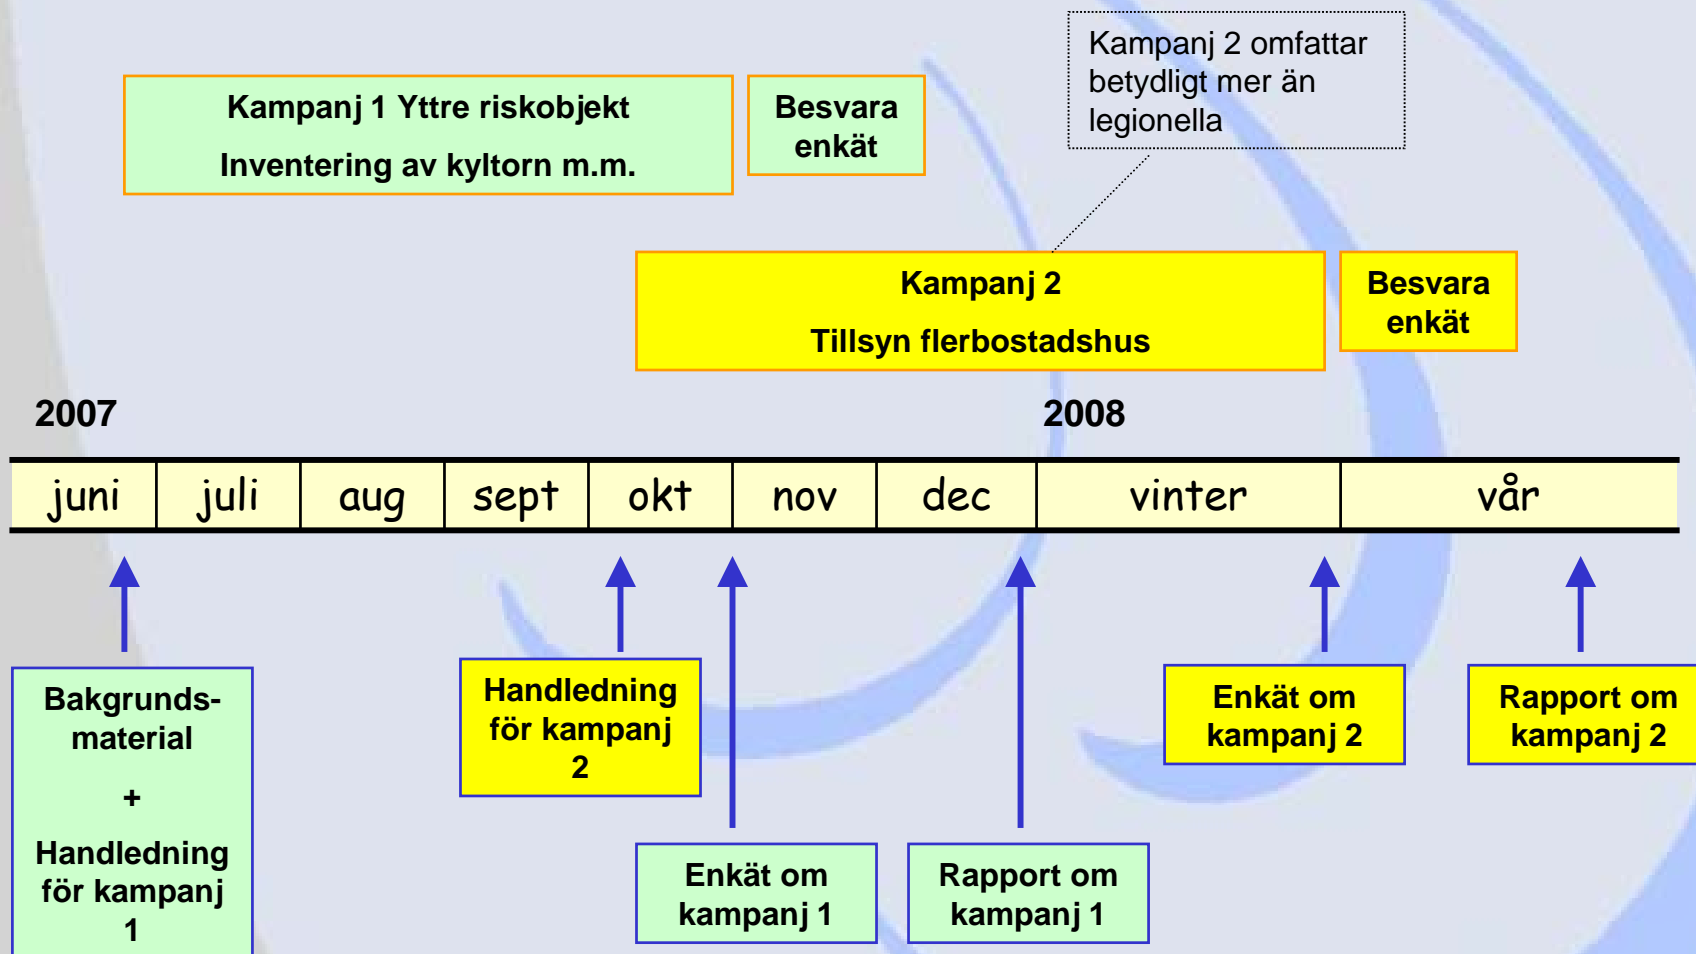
Kampanj 2 omfattar betydligt mer än legionella

Kampanj 1 Yttre riskobjekt

Inventering av kyltorn m.m.

Besvara enkät

Kampanj 2

Tillsyn flerbostadshus

Besvara enkät

2007

2008

| juni | juli | aug | sept | okt | nov | dec | vinter | vår |
|---|---|---|---|---|---|---|---|---|

Bakgrunds-material

+

Handledning för kampanj 1

Handledning för kampanj 2

Enkät om kampanj 1

Rapport om kampanj 1

Enkät om kampanj 2

Rapport om kampanj 2